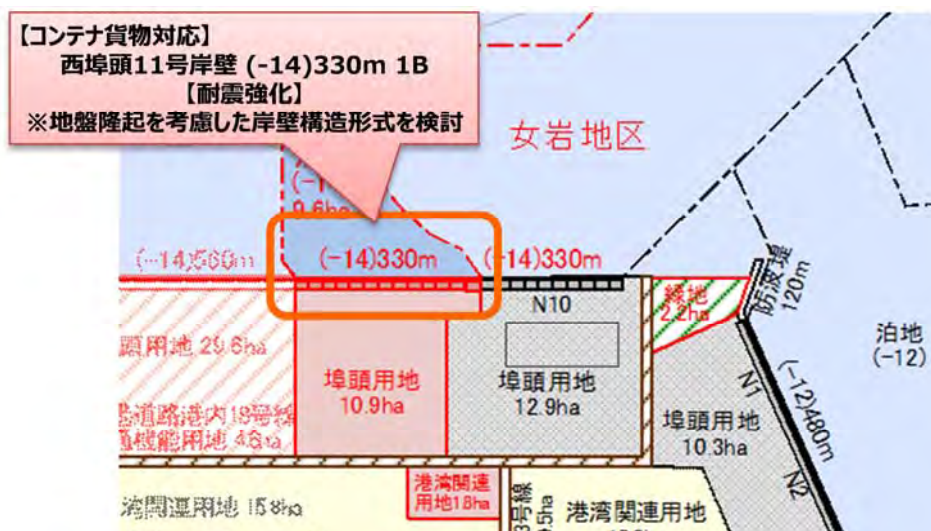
【コンテナ貨物対応】
西埠頭11号岸壁 (-14)330m 1B
【耐震強化】
※地盤隆起を考慮した岸壁構造形式を検討

女岩地区

(-1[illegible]
9.6ha

(-14)560m

(-14)330m

(-14)330m

N10

緑地
2.2ha

防波堤
120m

泊地
(-12)

頭用地 29.6ha

埠頭用地
10.9ha

埠頭用地
12.9ha

N1

(-12)480m

臨港道路港内18号線
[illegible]機能用地 4.6ha

埠頭用地
10.3ha

N2

港湾関連用地 15.8ha

港湾関連
用地1.8ha

3号線
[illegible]ha

港湾関連用地